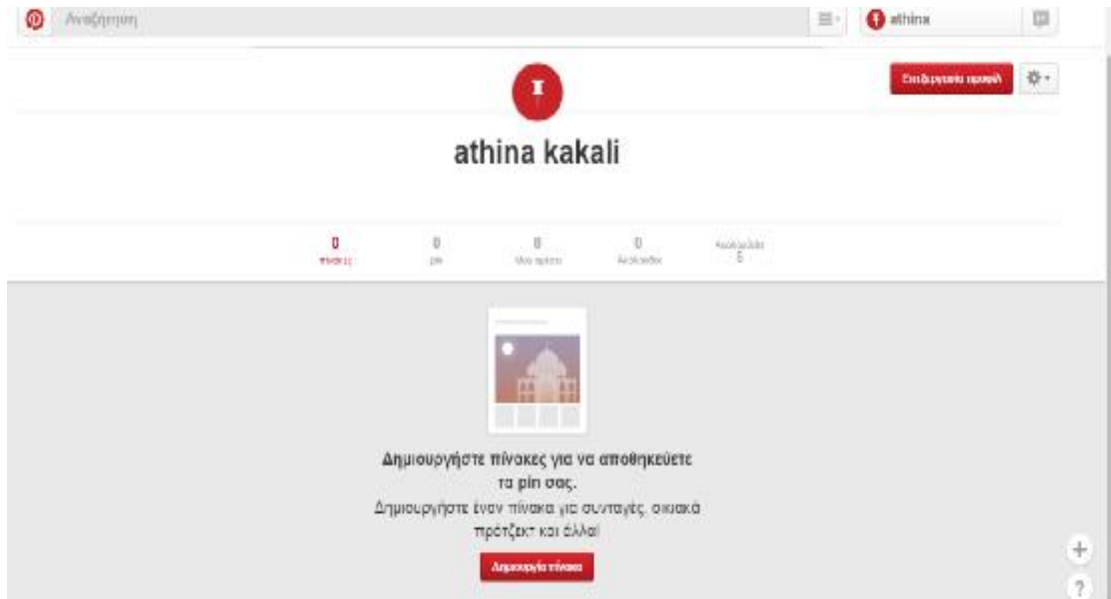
Αναζήτηση

athina

Επεξεργασία προφίλ

athina kakali

0 πίνακες

0 pin

0 Μου αρέσει

0 Ακόλουθοι

Ακολουθώ 5

Δημιουργήστε πίνακες για να αποθηκεύετε τα pin σας.

Δημιουργήστε έναν πίνακα για συνταγές, οικιακά πρότζεκτ και άλλα!

Δημιουργία πίνακα

+

?